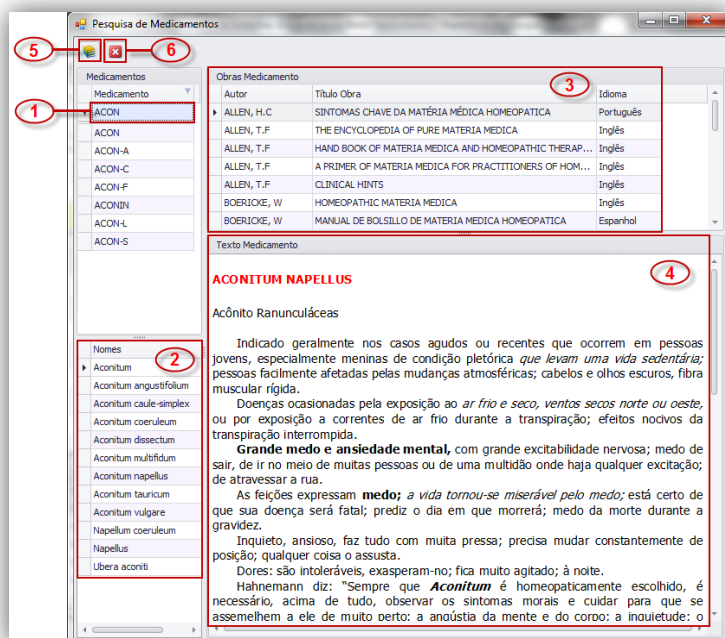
Pesquisa de Medicamentos

5 6

Medicamentos

| Medicamento |
|---|
| ACON |
| ACON |
| ACON-A |
| ACON-C |
| ACON-F |
| ACONIN |
| ACON-L |
| ACON-S |

1

| Nomes |
|---|
| Aconitum |
| Aconitum angustifolium |
| Aconitum caule-simplex |
| Aconitum coeruleum |
| Aconitum dissectum |
| Aconitum multifidum |
| Aconitum napellus |
| Aconitum tauricum |
| Aconitum vulgare |
| Napellum coeruleum |
| Napellus |
| Ubera aconiti |

2

Obras Medicamento

3

| Autor | Título Obra | Idioma |
|---|---|---|
| ALLEN, H.C | SINTOMAS CHAVE DA MATÉRIA MÉDICA HOMEOPATICA | Português |
| ALLEN, T.F | THE ENCYCLOPEDIA OF PURE MATERIA MEDICA | Inglês |
| ALLEN, T.F | HAND BOOK OF MATERIA MEDICA AND HOMEOPATHIC THERAP... | Inglês |
| ALLEN, T.F | A PRIMER OF MATERIA MEDICA FOR PRACTITIONERS OF HOM... | Inglês |
| ALLEN, T.F | CLINICAL HINTS | Inglês |
| BOERICKE, W | HOMEOPATHIC MATERIA MEDICA | Inglês |
| BOERICKE, W | MANUAL DE BOLSILLO DE MATERIA MEDICA HOMEOPATICA | Espanhol |

Texto Medicamento

4

ACONITUM NAPELLUS

Acônito Ranunculáceas

Indicado geralmente nos casos agudos ou recentes que ocorrem em pessoas jovens, especialmente meninas de condição pletórica que levam uma vida sedentária; pessoas facilmente afetadas pelas mudanças atmosféricas; cabelos e olhos escuros, fibra muscular rígida.

Doenças ocasionadas pela exposição ao ar frio e seco, ventos secos norte ou oeste, ou por exposição a correntes de ar frio durante a transpiração; efeitos nocivos da transpiração interrompida.

Grande medo e ansiedade mental, com grande excitabilidade nervosa; medo de sair, de ir no meio de muitas pessoas ou de uma multidão onde haja qualquer excitação; de atravessar a rua.

As feições expressam medo; a vida tornou-se miserável pelo medo; está certo de que sua doença será fatal; prediz o dia em que morrerá; medo da morte durante a gravidez.

Inquieto, ansioso, faz tudo com muita pressa; precisa mudar constantemente de posição; qualquer coisa o assusta.

Dores: são intoleráveis, exasperam-no; fica muito agitado; à noite.

Hahnemann diz: "Sempre que Aconitum é homeopaticamente escolhido, é necessário, acima de tudo, observar os sintomas morais e cuidar para que se assemelhem a ele de muito perto: a angústia da mente e do corpo; a inquietude; o